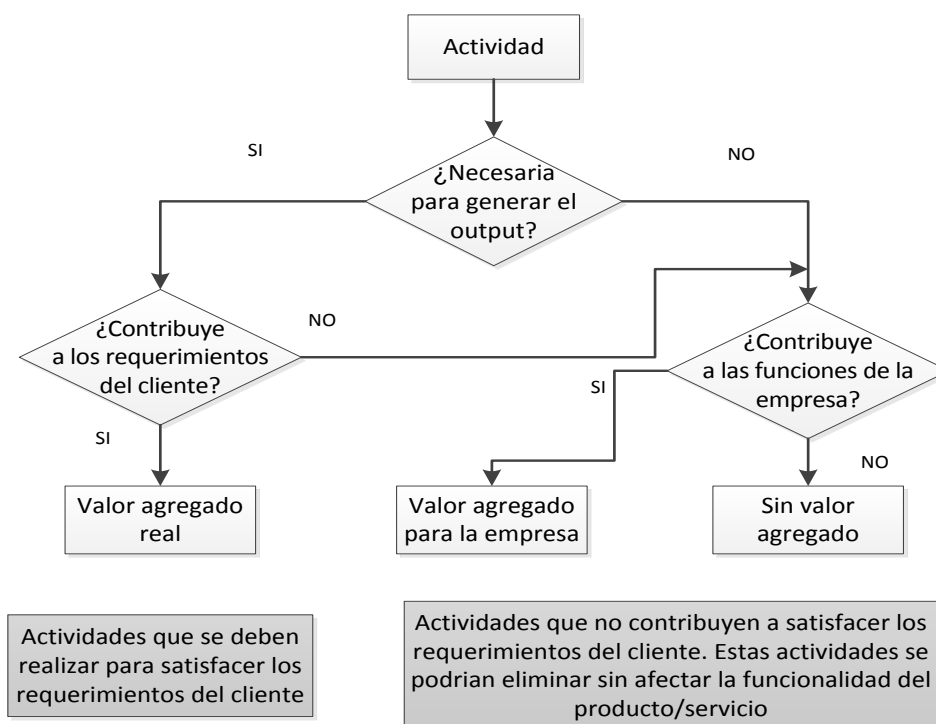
Actividad

SI

¿Necesaria para generar el output?

NO

¿Contribuye a los requerimientos del cliente?

NO

¿Contribuye a las funciones de la empresa?

SI

SI

NO

Valor agregado real

Valor agregado para la empresa

Sin valor agregado

Actividades que se deben realizar para satisfacer los requerimientos del cliente

Actividades que no contribuyen a satisfacer los requerimientos del cliente. Estas actividades se podrian eliminar sin afectar la funcionalidad del producto/servicio